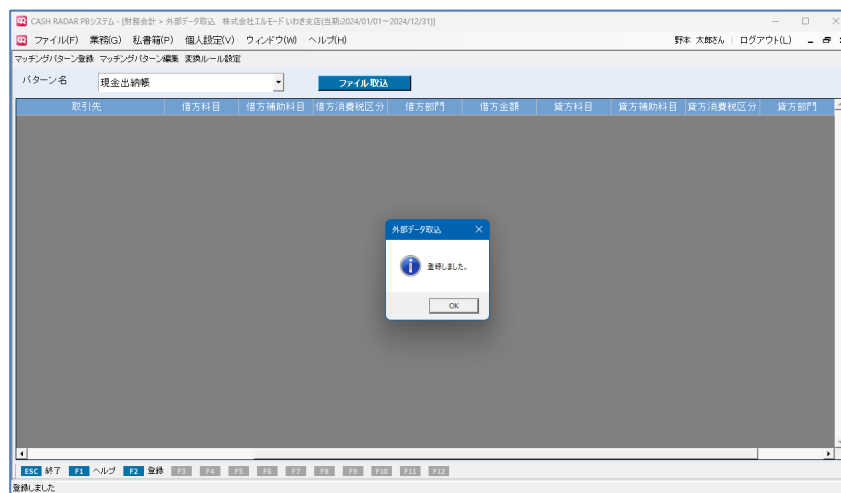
CASH RADAR PBシステム - [財務会計 > 外部データ取込 株式会社エルモード いわき支店(当期:2024/01/01～2024/12/31)]

ファイル(F) 業務(G) 私書箱(P) 個人設定(V) ウィンドウ(W) ヘルプ(H)

野本 太郎さん | ログアウト(L)

マッチングパターン登録 マッチングパターン編集 変換ルール設定

パターン名 現金出納帳

ファイル取込

| 取引先 | 借方科目 | 借方補助科目 | 借方消費税区分 | 借方部門 | 借方金額 | 貸方科目 | 貸方補助科目 | 貸方消費税区分 | 貸方部門 |
|---|---|---|---|---|---|---|---|---|---|

外部データ取込

登録しました。

OK

ESC 終了 F1 ヘルプ F2 登録 F3 F4 F5 F6 F7 F8 F9 F10 F11 F12

登録しました